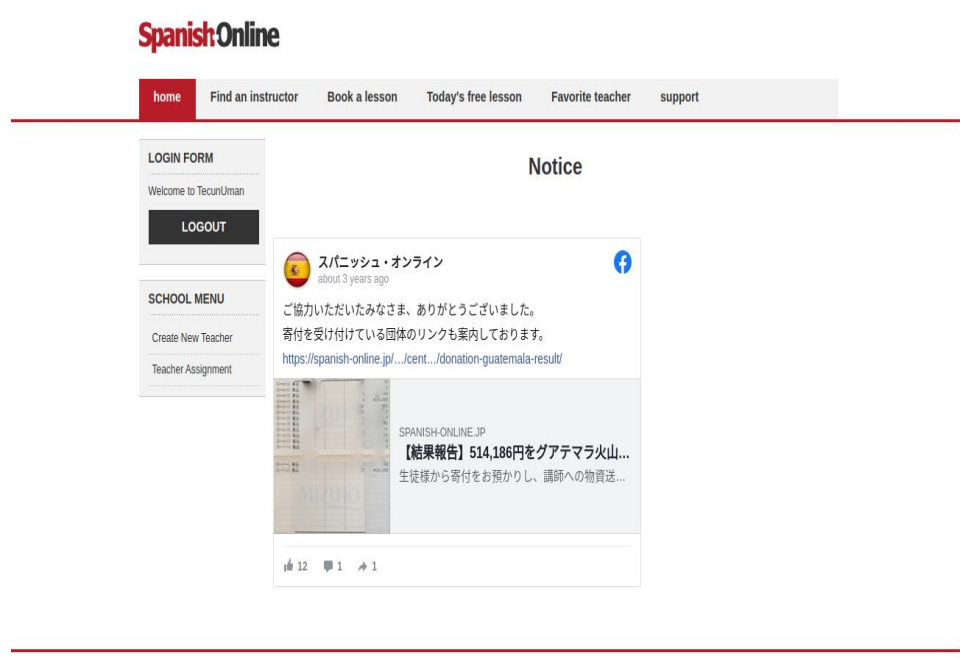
Spanish Online

home
Find an instructor
Book a lesson
Today's free lesson
Favorite teacher
support

LOGIN FORM

Welcome to TecunUman

LOGOUT

SCHOOL MENU

Create New Teacher

Teacher Assignment

Notice

スパニッシュ・オンライン
about 3 years ago

ご協力いただいたみなさま、ありがとうございました。
寄付を受け付けている団体のリンクも案内しております。
https://spanish-online.jp/.../cent.../donation-guatemala-result/

MIZUHO

SPANISH-ONLINE.JP
【結果報告】514,186円をグアテマラ火山...
生徒様から寄付をお預かりし、講師への物資送...

12 1 1